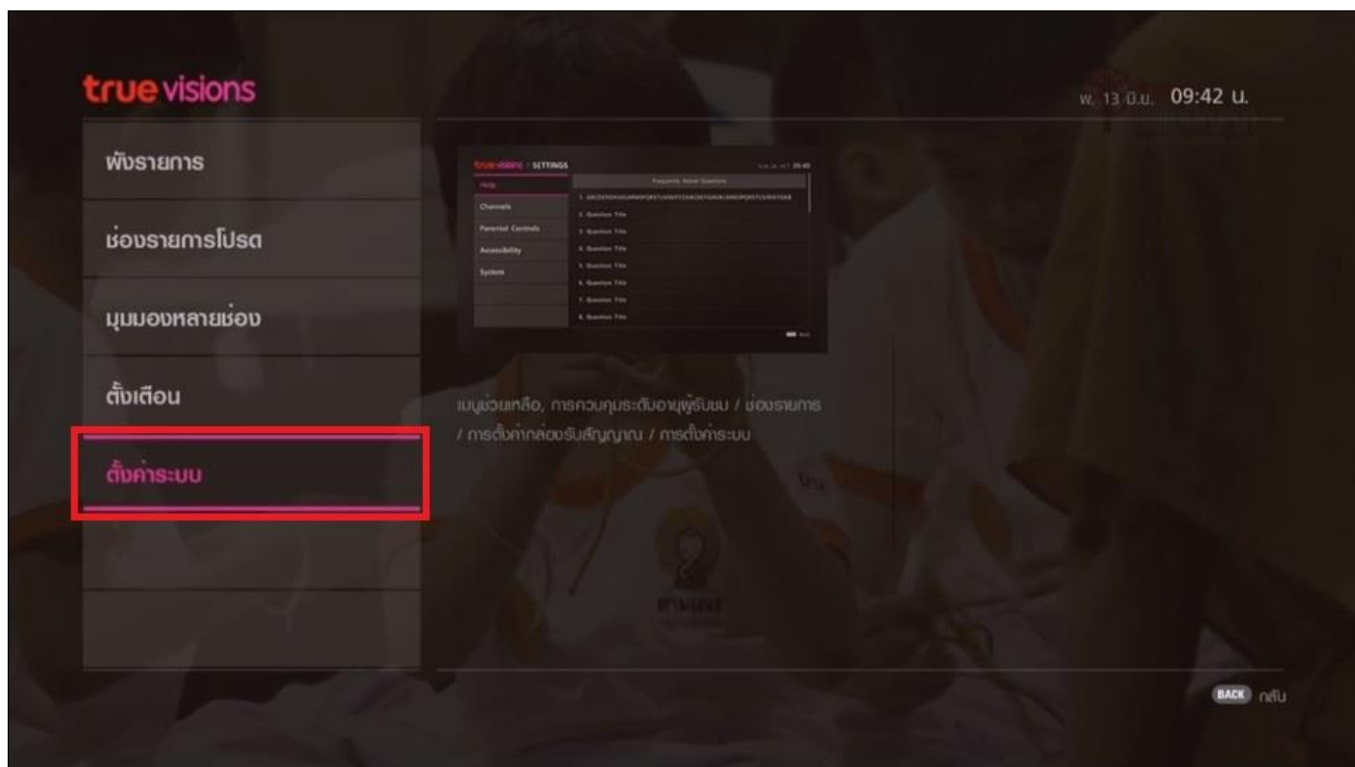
truevisions

พ. 13 มิ.ย. 09:42 น.

ผังรายการ

ช่องรายการโปรด

มุมมองหลายช่อง

ตั้งเตือน

ตั้งค่าระบบ

truevisions / SETTINGS

Help

Channels

Parental Controls

Accessibility

System

Frequently Asked Questions

1. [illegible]

2. Question Title

3. Question Title

4. Question Title

5. Question Title

6. Question Title

7. Question Title

8. Question Title

เมนูช่วยเหลือ, การควบคุมระดับอายุผู้รับชม / ช่องรายการ / การตั้งค่ากล่องรับสัญญาณ / การตั้งค่าระบบ

BACK กลับ